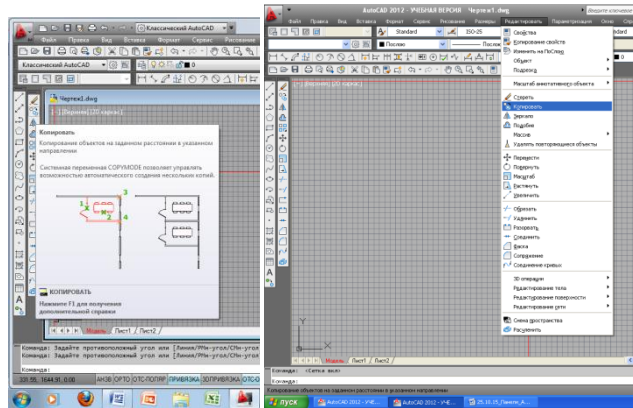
Классический AutoCAD
Файл Правка Вид Вставка Формат Сервис Рисование
Классический AutoCAD
Чертеж1.dwg
[-][Сверху][2D каркас]
Копировать
Копирование объектов на заданном расстоянии в указанном направлении
Системная переменная COPYMODE позволяет управлять возможностью автоматического создания нескольких копий.
1 2 3 4
КОПИРОВАТЬ
Нажмите F1 для получения дополнительной справки
Модель / Лист1 / Лист2
Команда: Задайте противоположный угол или [Линия/РРамка/Сгруппировать]:
Команда: Задайте противоположный угол или [Линия/РРамка/Сгруппировать]:
Команда:
ШАГ СЕТКА ОРТО ОТС-ПОЛЯР ПРИВЯЗКА 3DПРИВЯЗКА ОТС-ОБЪЕКТ

AutoCAD 2012 - УЧЕБНАЯ ВЕРСИЯ Чертеж1.dwg
Файл Правка Вид Вставка Формат Сервис Рисование Размеры Редактировать Параметризация Окно Справка
Standard ISO-25
Послою
[-][Сверху][2D каркас]
Свойства
Копирование свойств
Изменить на ПоСлою
Объект
Подрезка
Масштаб аннотативного объекта
Стереть
Копировать
Зеркало
Подобие
Массив
Удалить повторяющиеся объекты
Перенести
Повернуть
Масштаб
Растянуть
Увеличить
Обрезать
Удлинить
Разорвать
Соединить
Фаска
Сопряжение
Соединение кривых
3D операции
Редактирование тела
Редактирование поверхности
Редактирование сети
Смена пространства
Расчленить
Модель / Лист1 / Лист2
Команда: <Сетка вкл>
Команда:
Копирование объектов на заданном расстоянии в указанном направлении
пуск
AutoCAD 2012 - УЧЕ...
AutoCAD 2012 - УЧЕ...